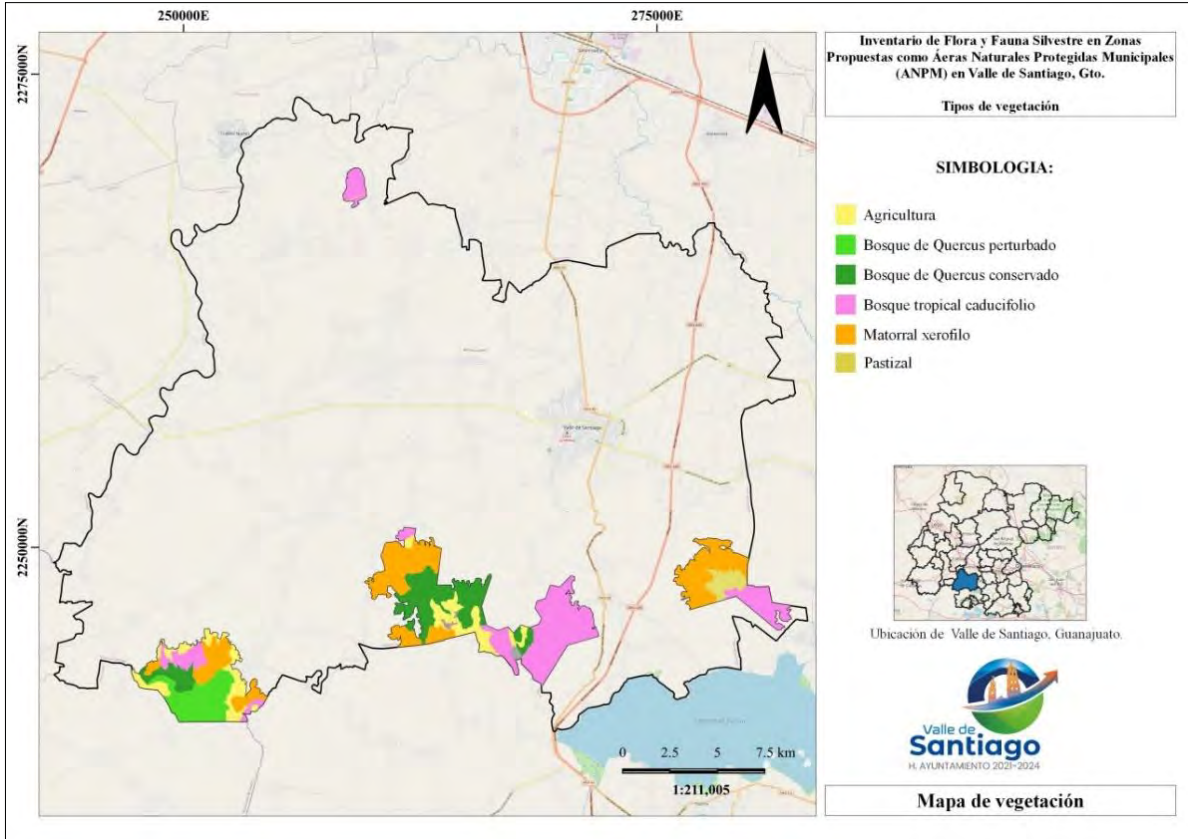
250000E

275000E

2275000N

2250000N

Inventario de Flora y Fauna Silvestre en Zonas Propuestas como Áeras Naturales Protegidas Municipales (ANPM) en Valle de Santiago, Gto.

Tipos de vegetación

SIMBOLOGIA:

Agricultura
Bosque de Quercus perturbado
Bosque de Quercus conservado
Bosque tropical caducifolio
Matorral xerofilo
Pastizal

Valle de Santiago

Ubicación de Valle de Santiago, Guanajuato.

Valle de Santiago
H. AYUNTAMIENTO 2021-2024

0 2.5 5 7.5 km
1:211,005

Mapa de vegetación